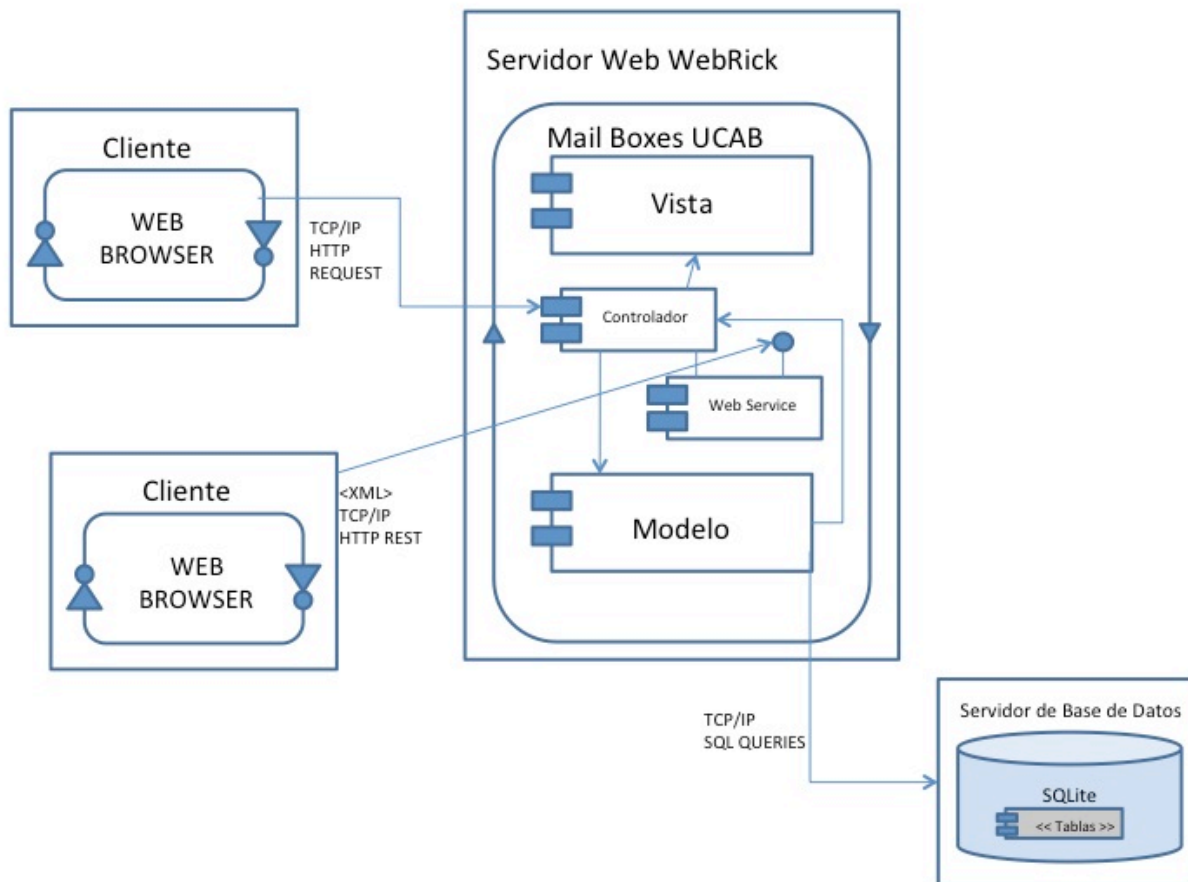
Servidor Web WebRick

Cliente

WEB BROWSER

TCP/IP
HTTP
REQUEST

Mail Boxes UCAB

Vista

Controlador

Web Service

Modelo

Cliente

WEB BROWSER

<XML>
TCP/IP
HTTP REST

TCP/IP
SQL QUERIES

Servidor de Base de Datos

SQLite

<< Tablas >>